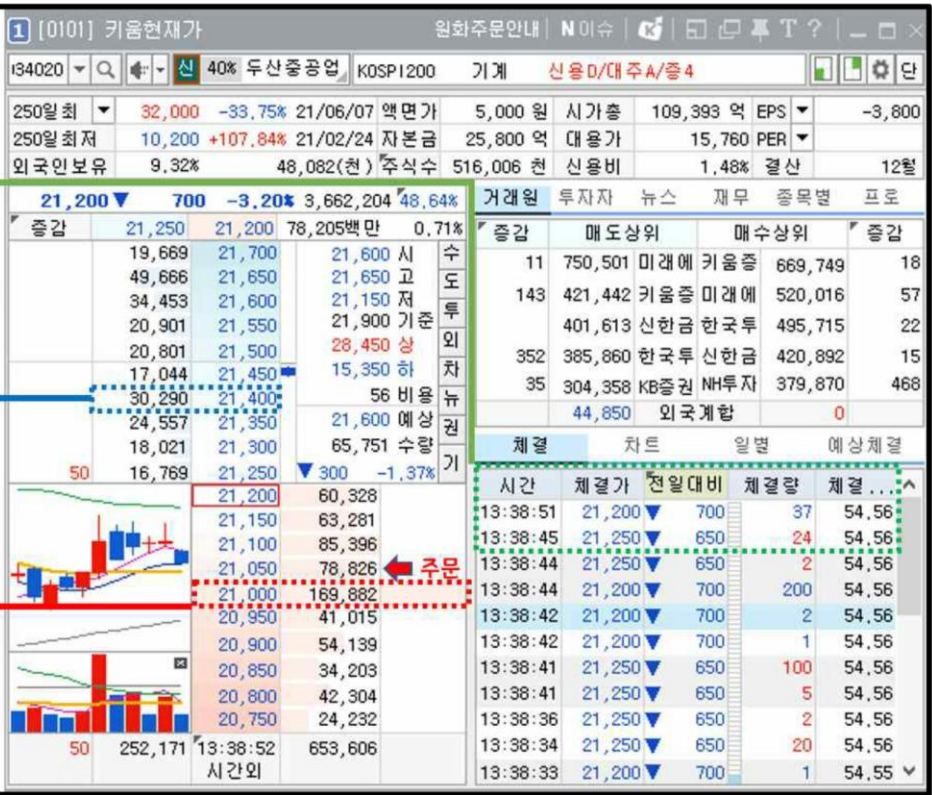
1 [0101] 키움현재가 원화주문안내 N이슈 T ? 

034020 신 40% 두산중공업 KOSPI200 기계 신용D/대주A/증4 단

| 250일최 | 32,000 | -33.75% | 21/06/07 | 액면가 | 5,000 원 | 시가총 | 109,393 억 | EPS | -3,800 |
|---|---|---|---|---|---|---|---|---|---|
| 250일최저 | 10,200 | +107.84% | 21/02/24 | 자본금 | 25,800 억 | 대용가 | 15,760 | PER | |
| 외국인보유 | 9.32% | | 48,082(천) | 주식수 | 516,006 천 | 신용비 | 1.48% | 결산 | 12월 |

21,200▼ 700 -3.20% 3,662,204 48.64%

증감 21,250 21,200 78,205백만 0.71%

| | 매도잔량 | 호가 | | |
|---|---|---|---|---|
| | 19,669 | 21,700 | 21,600 시 | 수 |
| | 49,666 | 21,650 | 21,650 고 | 도 |
| | 34,453 | 21,600 | 21,150 저 | 투 |
| | 20,901 | 21,550 | 21,900 기준 | 외 |
| | 20,801 | 21,500 | 28,450 상 | 차 |
| | 17,044 | 21,450 | 15,350 하 | 뉴 |
| | 30,290 | 21,400 | 56 비용 | 권 |
| | 24,557 | 21,350 | 21,600 예상 | 기 |
| | 18,021 | 21,300 | 65,751 수량 | |
| 50 | 16,769 | 21,250 | ▼300 -1.37% | |

| 호가 | 매수잔량 |
|---|---|
| 21,200 | 60,328 |
| 21,150 | 63,281 |
| 21,100 | 85,396 |
| 21,050 | 78,826 |
| 21,000 | 169,882 |
| 20,950 | 41,015 |
| 20,900 | 54,139 |
| 20,850 | 34,203 |
| 20,800 | 42,304 |
| 20,750 | 24,232 |

주문

50 252,171 13:38:52 653,606
시간외

거래원 투자자 뉴스 재무 종목별 프로

| 증감 | 매도상위 | | 매수상위 | | 증감 |
|---|---|---|---|---|---|
| 11 | 750,501 | 미래에 | 키움증 | 669,749 | 18 |
| 143 | 421,442 | 키움증 | 미래에 | 520,016 | 57 |
| | 401,613 | 신한금 | 한국투 | 495,715 | 22 |
| 352 | 385,860 | 한국투 | 신한금 | 420,892 | 15 |
| 35 | 304,358 | KB증권 | NH투자 | 379,870 | 468 |
| | 44,850 | 외국계합 | | 0 | |

체결 차트 일별 예상체결

| 시간 | 체결가 | 전일대비 | 체결량 | 체결... |
|---|---|---|---|---|
| 13:38:51 | 21,200▼ | 700 | 37 | 54.56 |
| 13:38:45 | 21,250▼ | 650 | 24 | 54.56 |
| 13:38:44 | 21,250▼ | 650 | 2 | 54.56 |
| 13:38:44 | 21,200▼ | 700 | 200 | 54.56 |
| 13:38:42 | 21,200▼ | 700 | 2 | 54.56 |
| 13:38:42 | 21,200▼ | 700 | 1 | 54.56 |
| 13:38:41 | 21,250▼ | 650 | 100 | 54.56 |
| 13:38:41 | 21,250▼ | 650 | 5 | 54.56 |
| 13:38:36 | 21,250▼ | 650 | 2 | 54.56 |
| 13:38:34 | 21,250▼ | 650 | 20 | 54.56 |
| 13:38:33 | 21,200▼ | 700 | 1 | 54.55 |